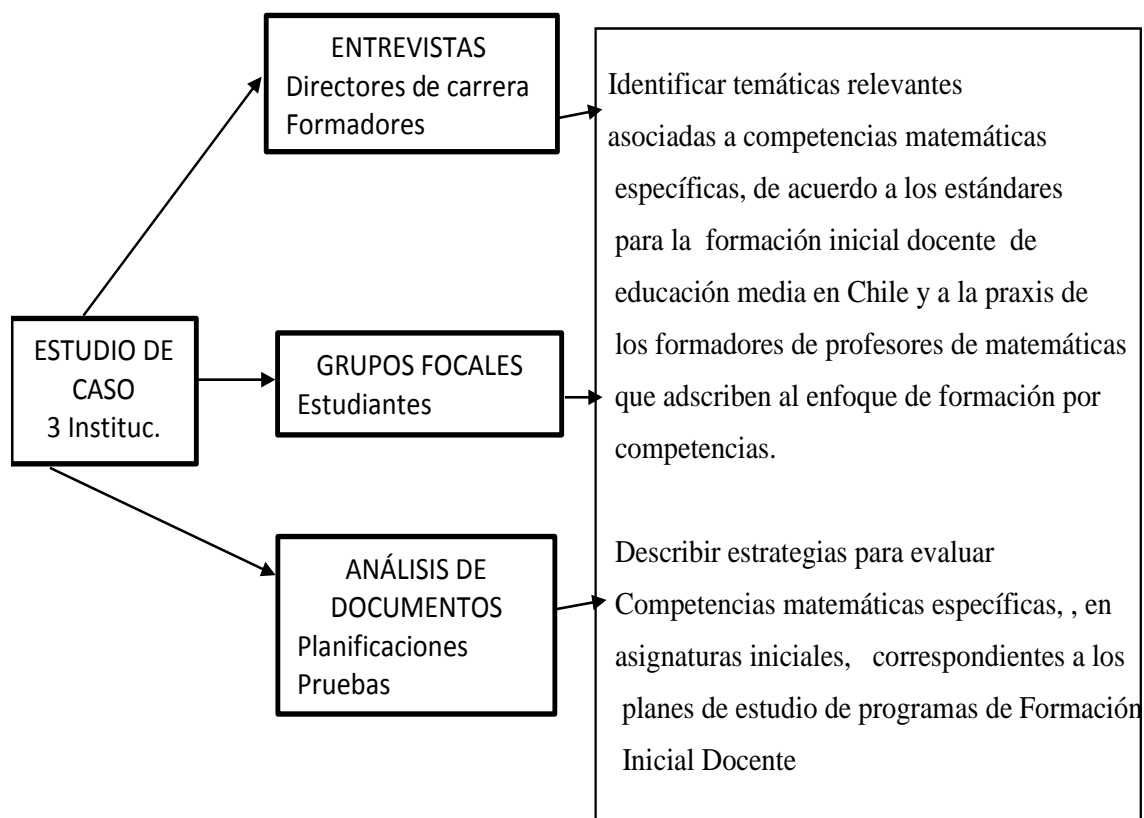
ESTUDIO DE CASO
3 Instituc.

ENTREVISTAS
Directores de carrera
Formadores

GRUPOS FOCALES
Estudiantes

ANÁLISIS DE DOCUMENTOS
Planificaciones
Pruebas

Identificar temáticas relevantes asociadas a competencias matemáticas específicas, de acuerdo a los estándares para la formación inicial docente de educación media en Chile y a la praxis de los formadores de profesores de matemáticas que adscriben al enfoque de formación por competencias.

Describir estrategias para evaluar Competencias matemáticas específicas, , en asignaturas iniciales, correspondientes a los planes de estudio de programas de Formación Inicial Docente